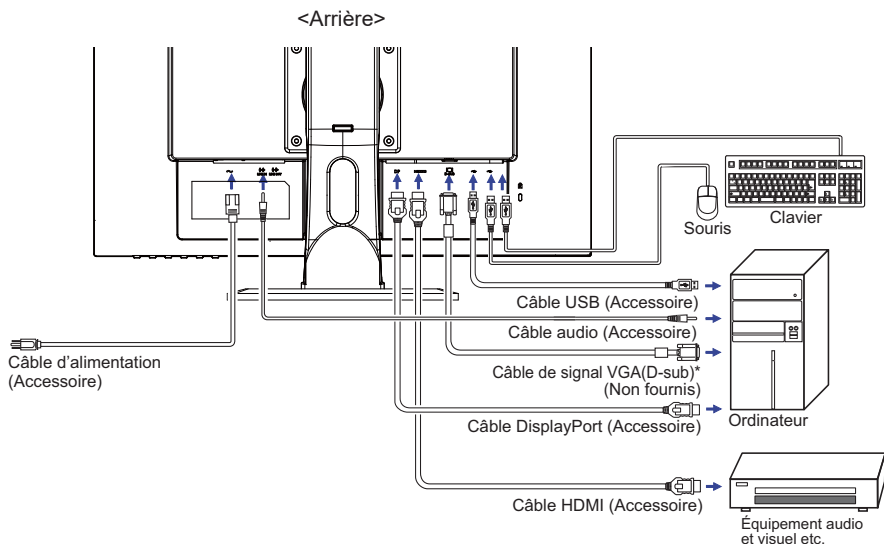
<Arrière>

Clavier

Souris

Câble USB (Accessoire)

Câble audio (Accessoire)

Câble d'alimentation (Accessoire)

Câble de signal VGA(D-sub)* (Non fournis)

Ordinateur

Câble DisplayPort (Accessoire)

Câble HDMI (Accessoire)

Équipement audio et visuel etc.